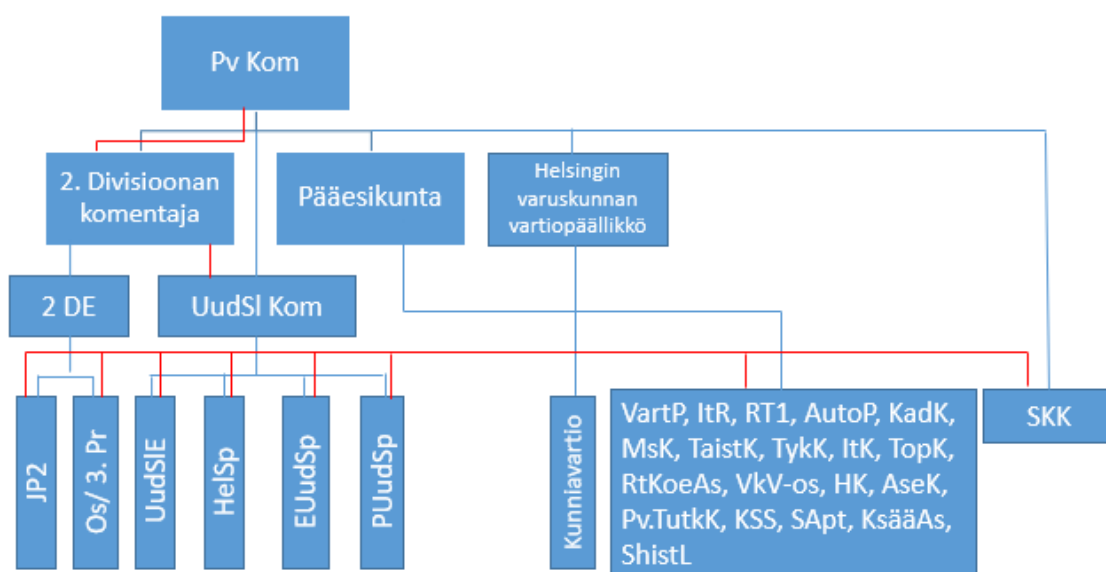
Pv Kom

2. Divisioonan komentaja

Pääesikunta

Helsingin varuskunnan vartiopäällikkö

2 DE

UudSl Kom

JP2

Os/ 3. Pr

UudSIE

HelSp

EUudSp

PUudSp

Kunniavartio

VartP, ItR, RT1, AutoP, KadK, MsK, TaistK, TykK, ItK, TopK, RtKoeAs, VkV-os, HK, AseK, Pv.TutkK, KSS, SApt, KsääAs, ShistL

SKK